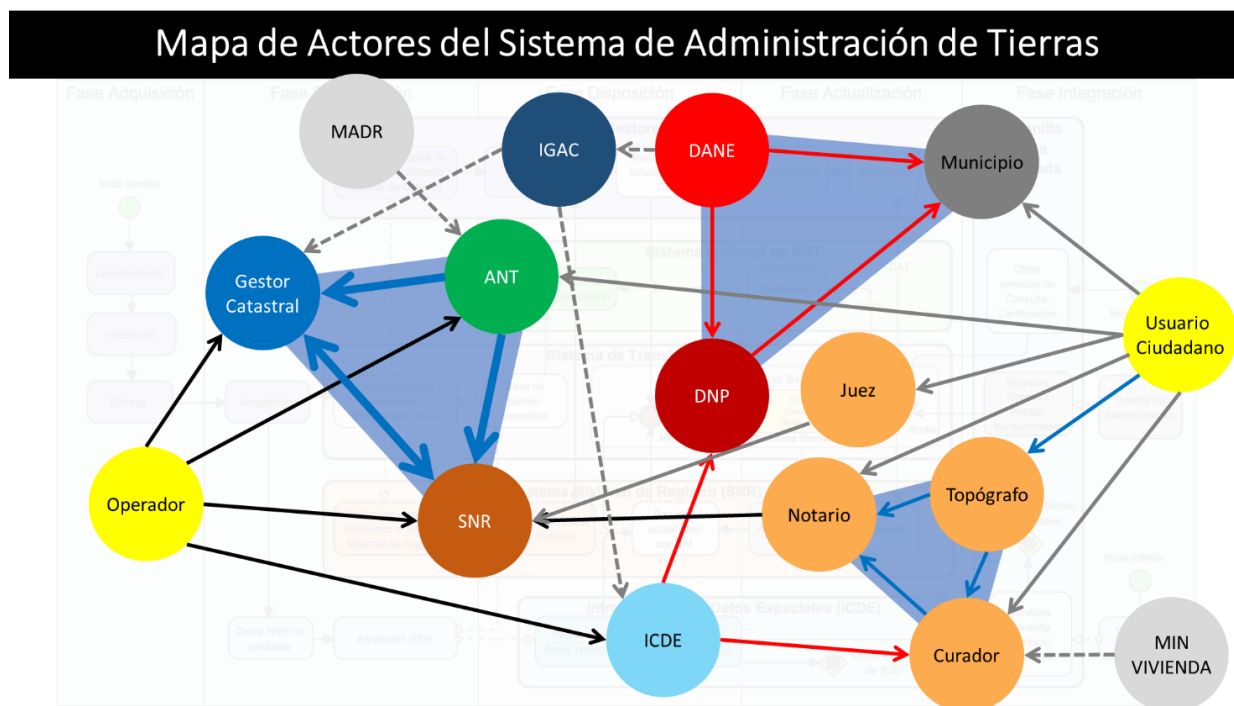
Mapa de Actores del Sistema de Administración de Tierras

Fase Adquisición
Fase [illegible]
Fase Disposición
Fase Actualización
Fase Integración

MADR
IGAC
DANE
Municipio
Gestor Catastral
ANT
Usuario Ciudadano
DNP
Juez
Operador
SNR
Notario
Topógrafo
ICDE
Curador
MIN VIVIENDA